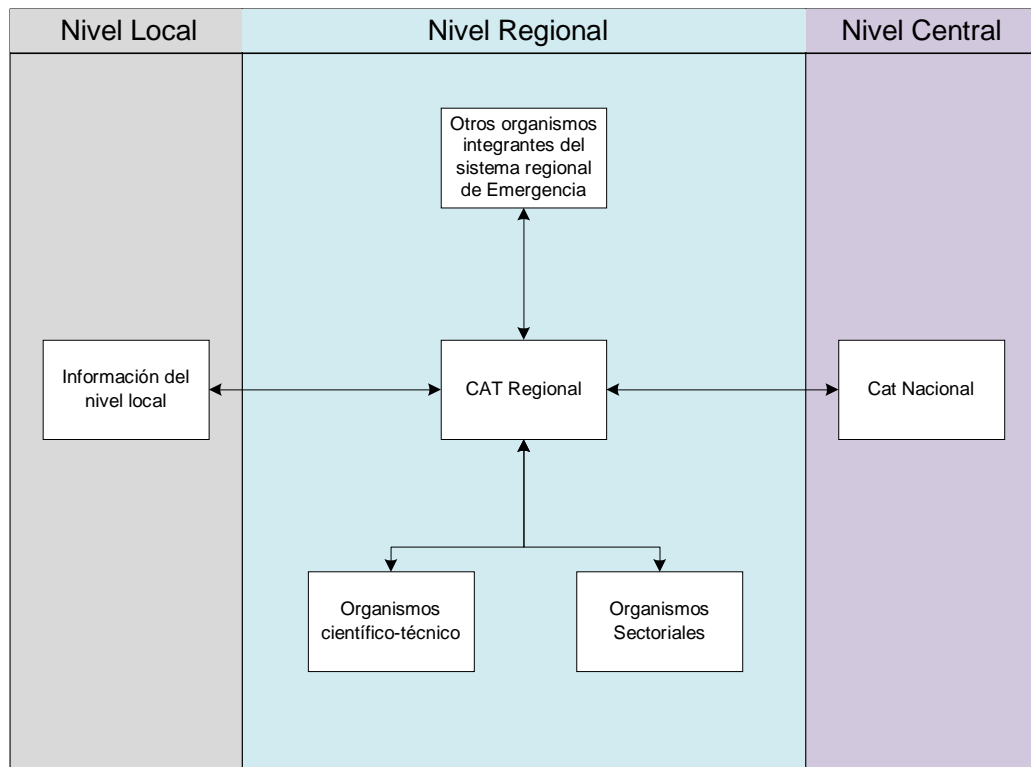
Nivel Local

Nivel Regional

Nivel Central

Otros organismos integrantes del sistema regional de Emergencia

Información del nivel local

CAT Regional

Cat Nacional

Organismos científico-técnico

Organismos Sectoriales